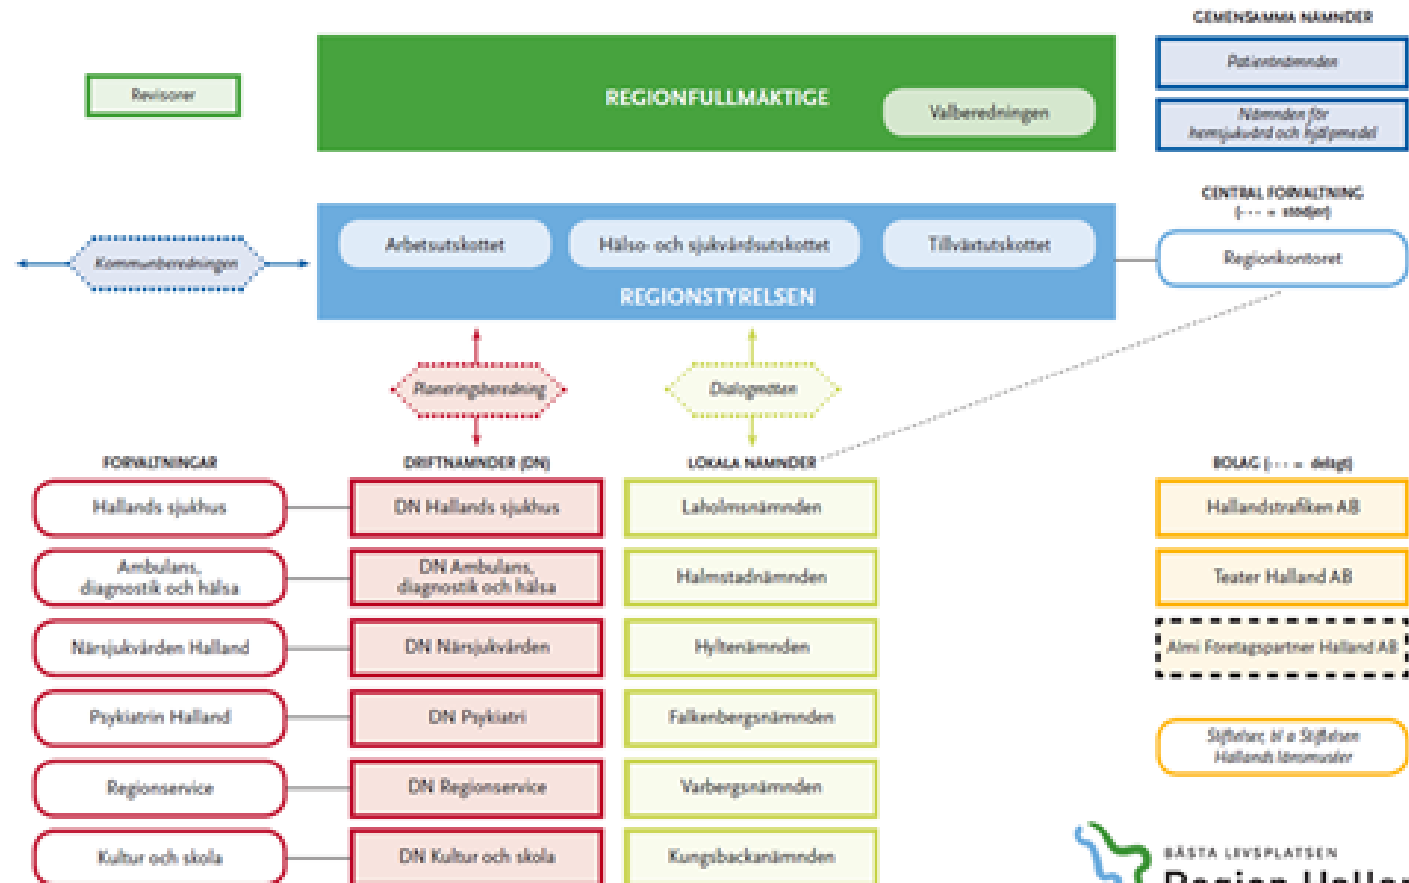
GEMENSAMMA NÄMNDER

Revisorer

REGIONFULLMÄKTIGE

Valberedningen

Patientnämnden

Nämnden för hemsjukvård och hjälpmedel

CENTRAL FÖRVALTNING (- - - = stödjer)

Kommunberedningen

Arbetsutskottet

Hälso- och sjukvårdsutskottet

Tillväxtutskottet

REGIONSTYRELSEN

Regionkontoret

Planeringsberedning

Dialogmöten

FÖRVALTNINGAR

DRIFTNÄMNDER (DN)

LOKALA NÄMNDER

BOLAG (- - - = delägt)

Hallands sjukhus

DN Hallands sjukhus

Laholmsnämnden

Hallandstrafiken AB

Ambulans, diagnostik och hälsa

DN Ambulans, diagnostik och hälsa

Halmstadnämnden

Teater Halland AB

Närsjukvården Halland

DN Närsjukvården

Hyltenämnden

Almi Företagspartner Halland AB

Psykiatrin Halland

DN Psykiatri

Falkenbergsnämnden

Stiftelser, bl a Stiftelsen Hallands länsmuseer

Regionservice

DN Regionservice

Varbergsnämnden

Kultur och skola

DN Kultur och skola

Kungsbackanämnden

BÄSTA LIVSPLATSEN

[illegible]